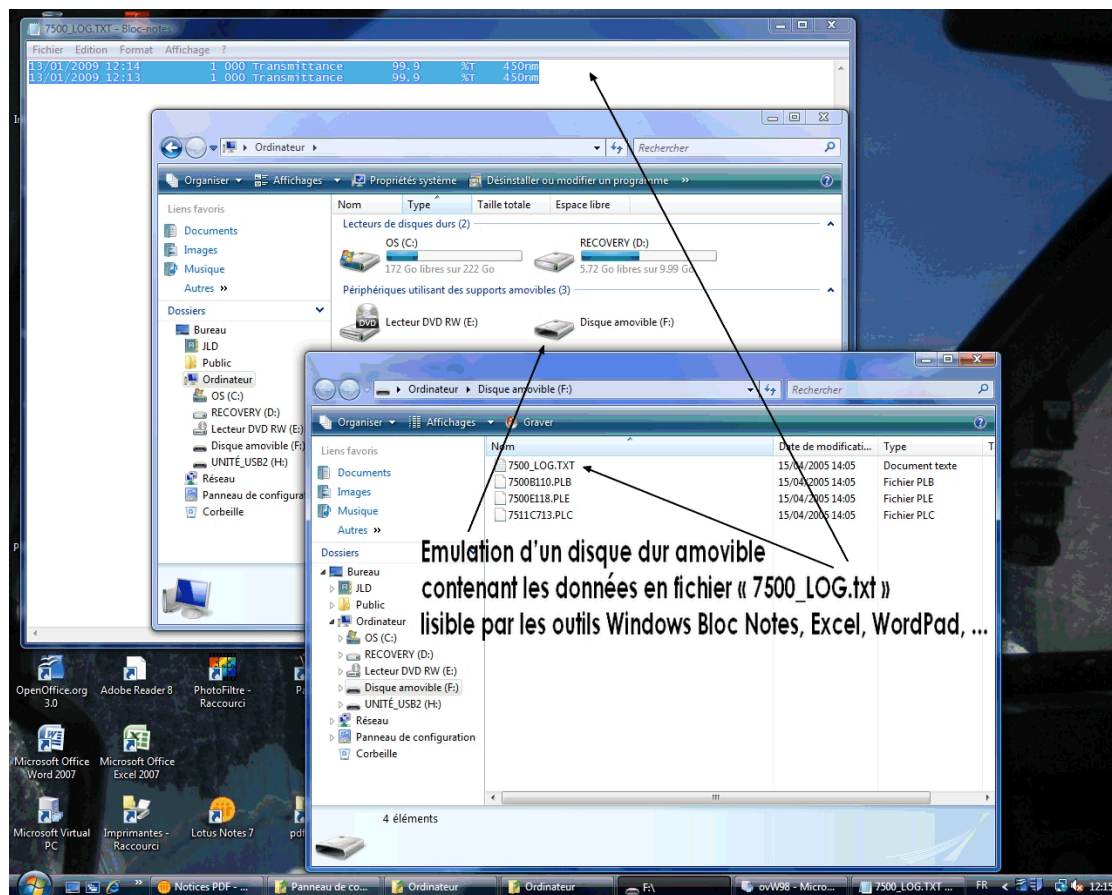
7500_LOG.TXT - Bloc-notes

Fichier Edition Format Affichage ?

13/01/2009 12:14 1 000 Transmittance 99.9 %T 450nm
13/01/2009 12:13 1 000 Transmittance 99.9 %T 450nm

Ordinateur

Rechercher

Organiser Affichages Propriétés système Désinstaller ou modifier un programme »

Liens favoris

Documents

Images

Musique

Autres »

Dossiers

Bureau

JLD

Public

Ordinateur

OS (C:)

RECOVERY (D:)

Lecteur DVD RW (E:)

Disque amovible (F:)

UNITÉ_USB2 (H:)

Réseau

Panneau de configura

Corbeille

| Nom | Type | Taille totale | Espace libre |
|---|---|---|---|

Lecteurs de disques durs (2)

OS (C:)
172 Go libres sur 222 Go

RECOVERY (D:)
5.72 Go libres sur 9.99 Go

Périphériques utilisant des supports amovibles (3)

Lecteur DVD RW (E:)

Disque amovible (F:)

Ordinateur ▸ Disque amovible (F:)

Rechercher

Organiser Affichages Graver

Liens favoris

Documents

Images

Musique

Autres »

Dossiers

Bureau

JLD

Public

Ordinateur

OS (C:)

RECOVERY (D:)

Lecteur DVD RW (E:)

Disque amovible (F:)

UNITÉ_USB2 (H:)

Réseau

Panneau de configuration

Corbeille

| Nom | Date de modificati... | Type |
|---|---|---|
| 7500_LOG.TXT | 15/04/2005 14:05 | Document texte |
| 7500B110.PLB | 15/04/2005 14:05 | Fichier PLB |
| 7500E118.PLE | 15/04/2005 14:05 | Fichier PLE |
| 7511C713.PLC | 15/04/2005 14:05 | Fichier PLC |

Emulation d'un disque dur amovible
contenant les données en fichier « 7500_LOG.txt »
lisible par les outils Windows Bloc Notes, Excel, WordPad, ...

4 éléments

OpenOffice.org 3.0

Adobe Reader 8

PhotoFiltre - Raccourci

Microsoft Office Word 2007

Microsoft Office Excel 2007

Microsoft Virtual PC

Imprimantes - Raccourci

Lotus Notes 7

Notices PDF - ...

Panneau de co...

Ordinateur

Ordinateur

F:\

ovW98 - Micro...

7500_LOG.TXT ...

FR